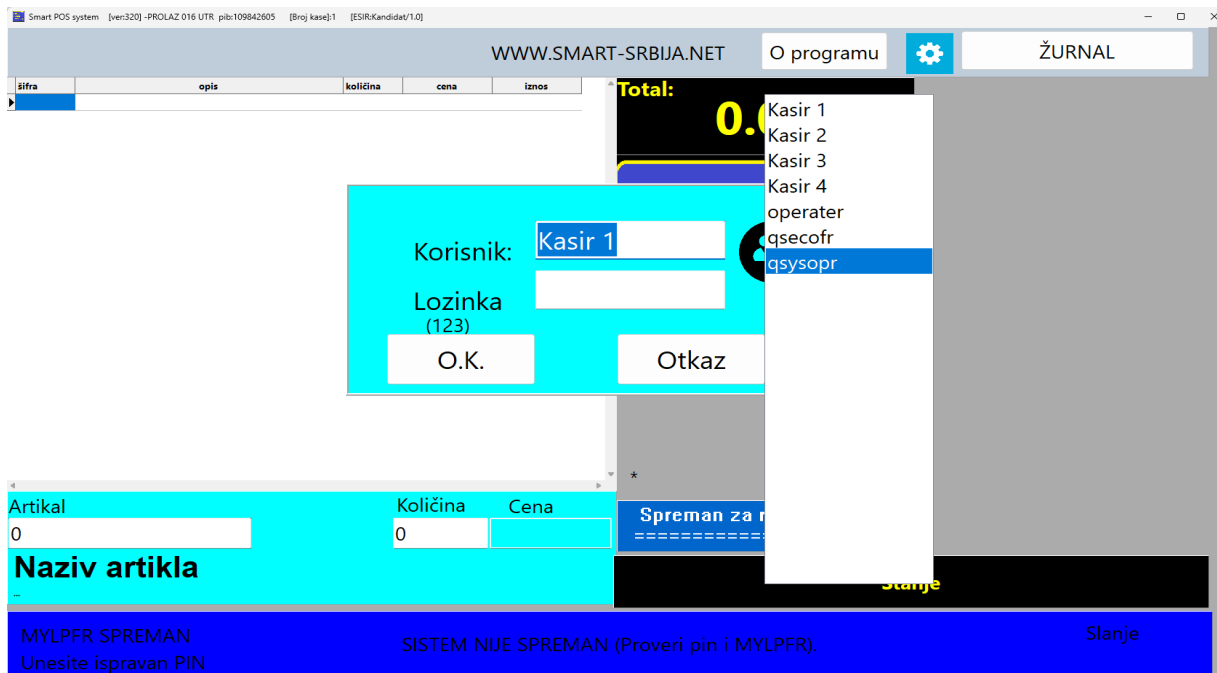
Smart POS system [ver:320] -PROLAZ 016 UTR pib:109842605 [Broj kase]:1 [ESIR:Kandidat/1.0]

WWW.SMART-SRBIJA.NET

O programu

ŽURNAL

| šifra | opis | količina | cena | iznos |
|---|---|---|---|---|
| | | | | |

Total:

0.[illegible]

Kasir 1
Kasir 2
Kasir 3
Kasir 4
operater
qsecofr
qsysopr

Korisnik: Kasir 1

Lozinka
(123)

O.K.

Otkaz

*

Artikal
0

Količina
0

Cena

Naziv artikla

Spreman za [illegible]
============

Slanje

MYLPFR SPREMAN
Unesite ispravan PIN

SISTEM NIJE SPREMAN (Proveri pin i MYLPFR).

Slanje